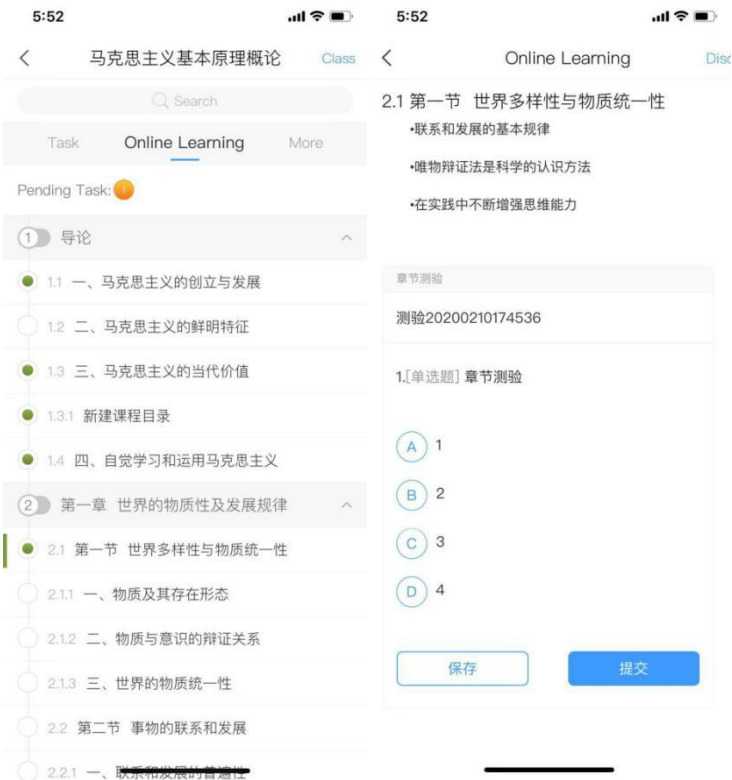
5:52

马克思主义基本原理概论 Class

Search

Task Online Learning More

Pending Task: 1

1 导论

1.1 一、马克思主义的创立与发展

1.2 二、马克思主义的鲜明特征

1.3 三、马克思主义的当代价值

1.3.1 新建课程目录

1.4 四、自觉学习和运用马克思主义

2 第一章 世界的物质性及发展规律

2.1 第一节 世界多样性与物质统一性

2.1.1 一、物质及其存在形态

2.1.2 二、物质与意识的辩证关系

2.1.3 三、世界的物质统一性

2.2 第二节 事物的联系和发展

2.2.1 一、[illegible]

5:52

Online Learning Disc

2.1 第一节 世界多样性与物质统一性

•联系和发展的基本规律

•唯物辩证法是科学的认识方法

•在实践中不断增强思维能力

章节测验

测验20200210174536

1.[单选题] 章节测验

A 1

B 2

C 3

D 4

保存

提交